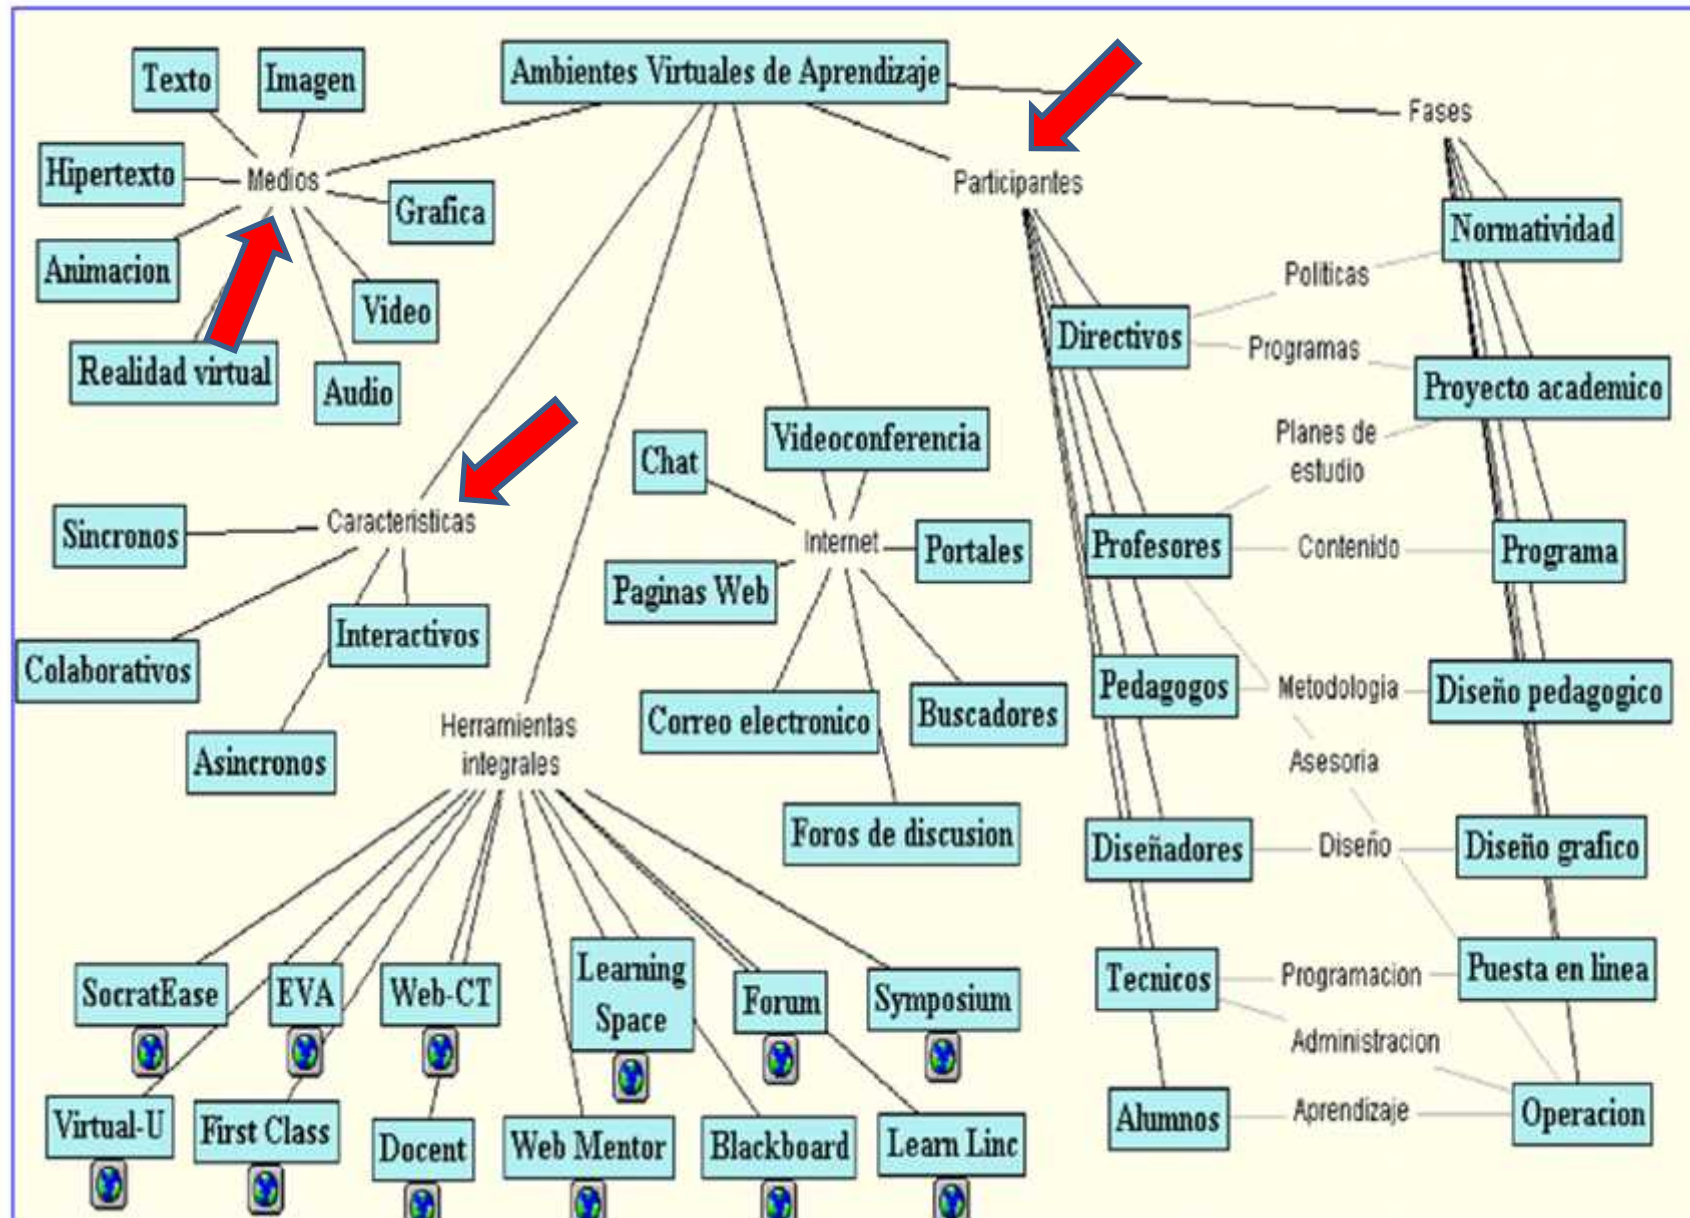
Ambientes Virtuales de Aprendizaje

Texto
Imagen
Hipertexto
Medios
Grafica
Animacion
Video
Realidad virtual
Audio

Participantes
Fases

Normatividad
Politicas
Directivos
Programas
Proyecto academico
Planes de estudio
Profesores
Contenido
Programa
Pedagogos
Metodologia
Diseño pedagogico
Asesoria
Diseñadores
Diseño
Diseño grafico
Tecnicos
Programacion
Puesta en linea
Administracion
Alumnos
Aprendizaje
Operacion

Sincronos
Caracteristicas
Colaborativos
Interactivos
Asincronos

Chat
Videoconferencia
Internet
Portales
Paginas Web
Correo electronico
Buscadores
Foros de discusion

Herramientas integrales
SocratEase
EVA
Web-CT
Learning Space
Forum
Symposium
Virtual-U
First Class
Docent
Web Mentor
Blackboard
Learn Linc